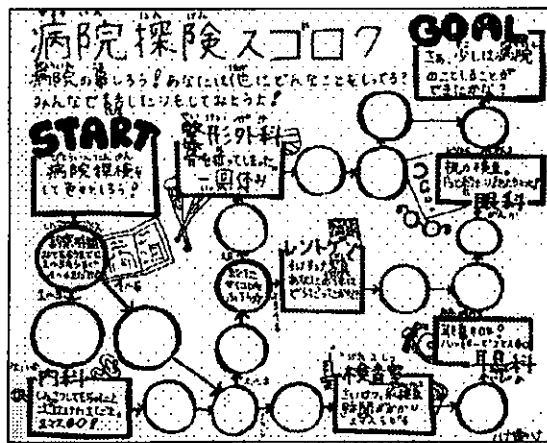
病院探険スゴロク

GOAL

病院の事しろう！あなたは他にどんなことをしてる？みんなで話しにふもしておこうよ！

さあ、少しは病院のことしることができたかな？

START

病院探検して歩きましょう！

整形外科
骨を折ってしまった。
一回休み

眼科
視力検査

レントゲン

内科

検査室

耳鼻科

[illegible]